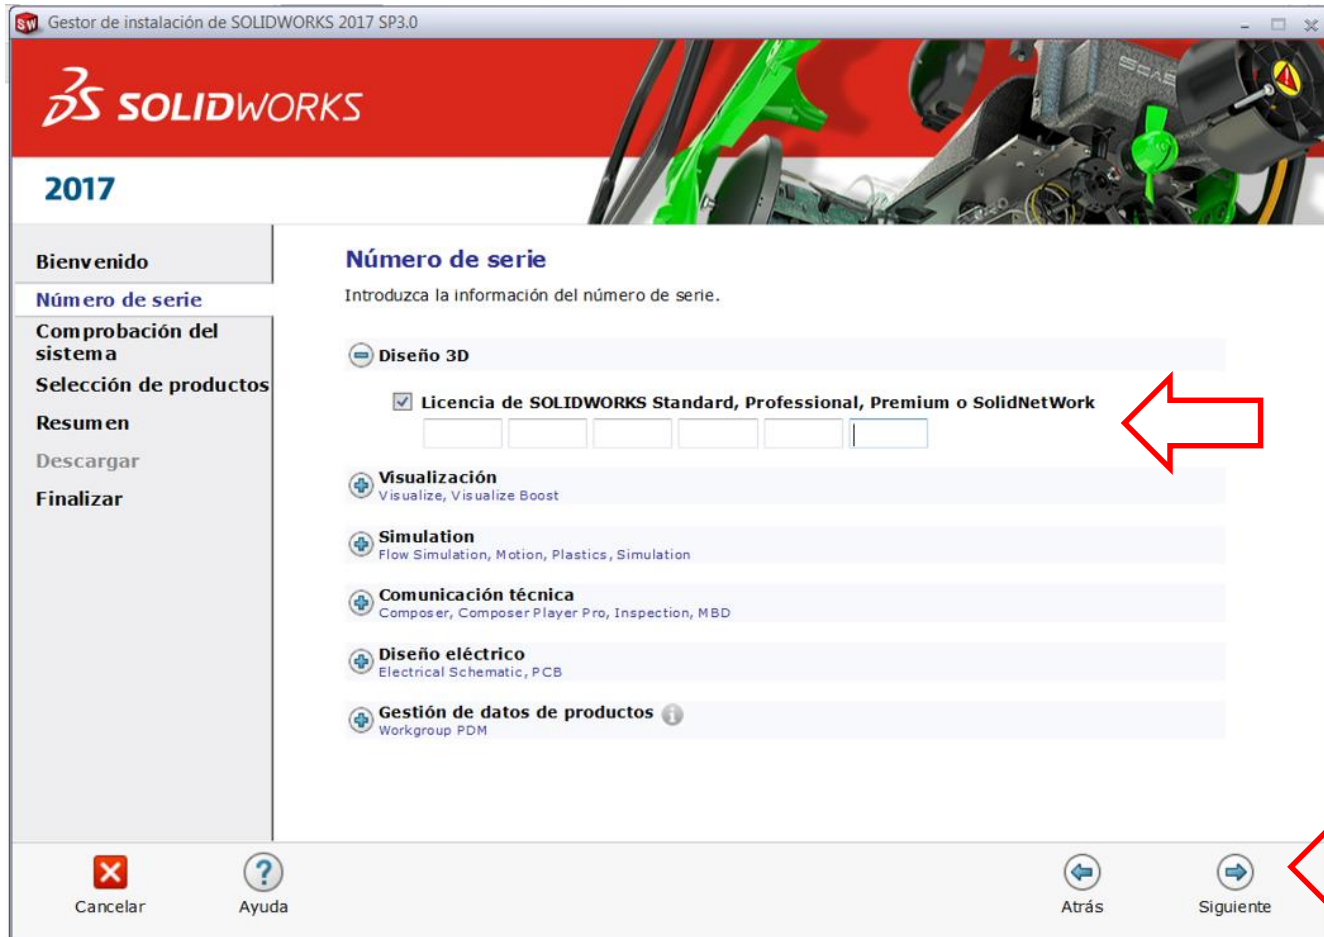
Gestor de instalación de SOLIDWORKS 2017 SP3.0

3S SOLIDWORKS

2017

Bienvenido
Número de serie
Comprobación del sistema
Selección de productos
Resumen
Descargar
Finalizar

Número de serie

Introduzca la información del número de serie.

Diseño 3D

Licencia de SOLIDWORKS Standard, Professional, Premium o SolidNetWork

Visualización
Visualize, Visualize Boost

Simulation
Flow Simulation, Motion, Plastics, Simulation

Comunicación técnica
Composer, Composer Player Pro, Inspection, MBD

Diseño eléctrico
Electrical Schematic, PCB

Gestión de datos de productos
Workgroup PDM

Cancelar
Ayuda
Atrás
Siguiente